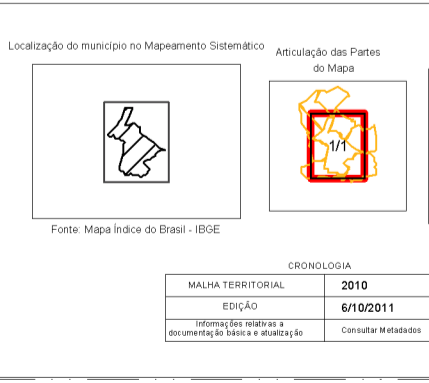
Localização do município no Mapeamento Sistemático

Articulação das Partes do Mapa

1/1

Fonte: Mapa Índice do Brasil - IBGE

CRONOLOGIA

| MALHA TERRITORIAL | 2010 |
|---|---|
| EDIÇÃO | 6/10/2011 |
| Informações relativas a documentação básica e atualização | Consultar Metadados |